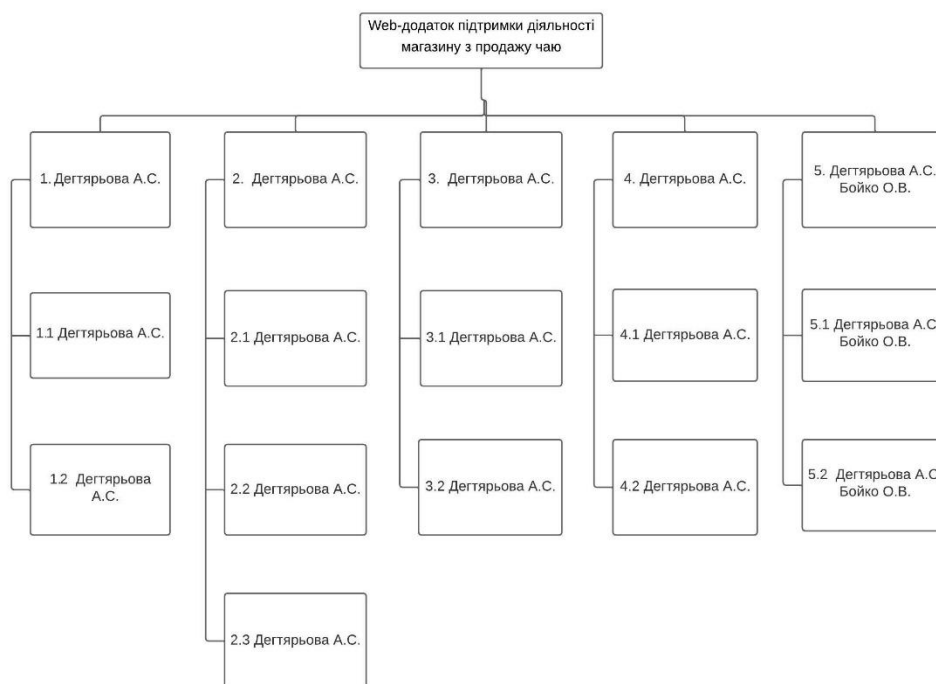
Web-додаток підтримки діяльності магазину з продажу чаю

1. Дегтярьова А.С.

1.1 Дегтярьова А.С.

1.2 Дегтярьова А.С.

2. Дегтярьова А.С.

2.1 Дегтярьова А.С.

2.2 Дегтярьова А.С.

2.3 Дегтярьова А.С.

3. Дегтярьова А.С.

3.1 Дегтярьова А.С.

3.2 Дегтярьова А.С.

4. Дегтярьова А.С.

4.1 Дегтярьова А.С.

4.2 Дегтярьова А.С.

5. Дегтярьова А.С. Бойко О.В.

5.1 Дегтярьова А.С Бойко О.В.

5.2 Дегтярьова А.С Бойко О.В.